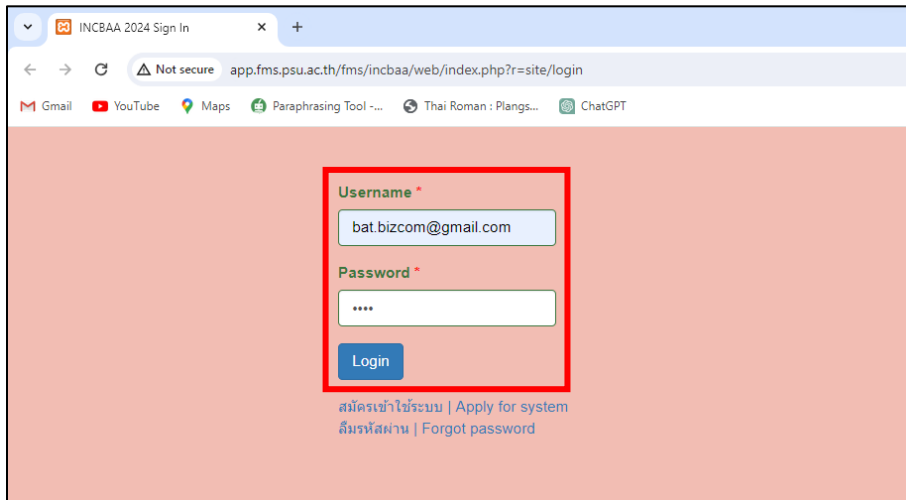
INCBAA 2024 Sign In ×
+
Not secure app.fms.psu.ac.th/fms/incbaa/web/index.php?r=site/login

Gmail YouTube Maps Paraphrasing Tool -... Thai Roman : Plangs... ChatGPT

Username *
bat.bizcom@gmail.com
Password *
••••
Login

สมัครเข้าใช้ระบบ | Apply for system
ลืมรหัสผ่าน | Forgot password